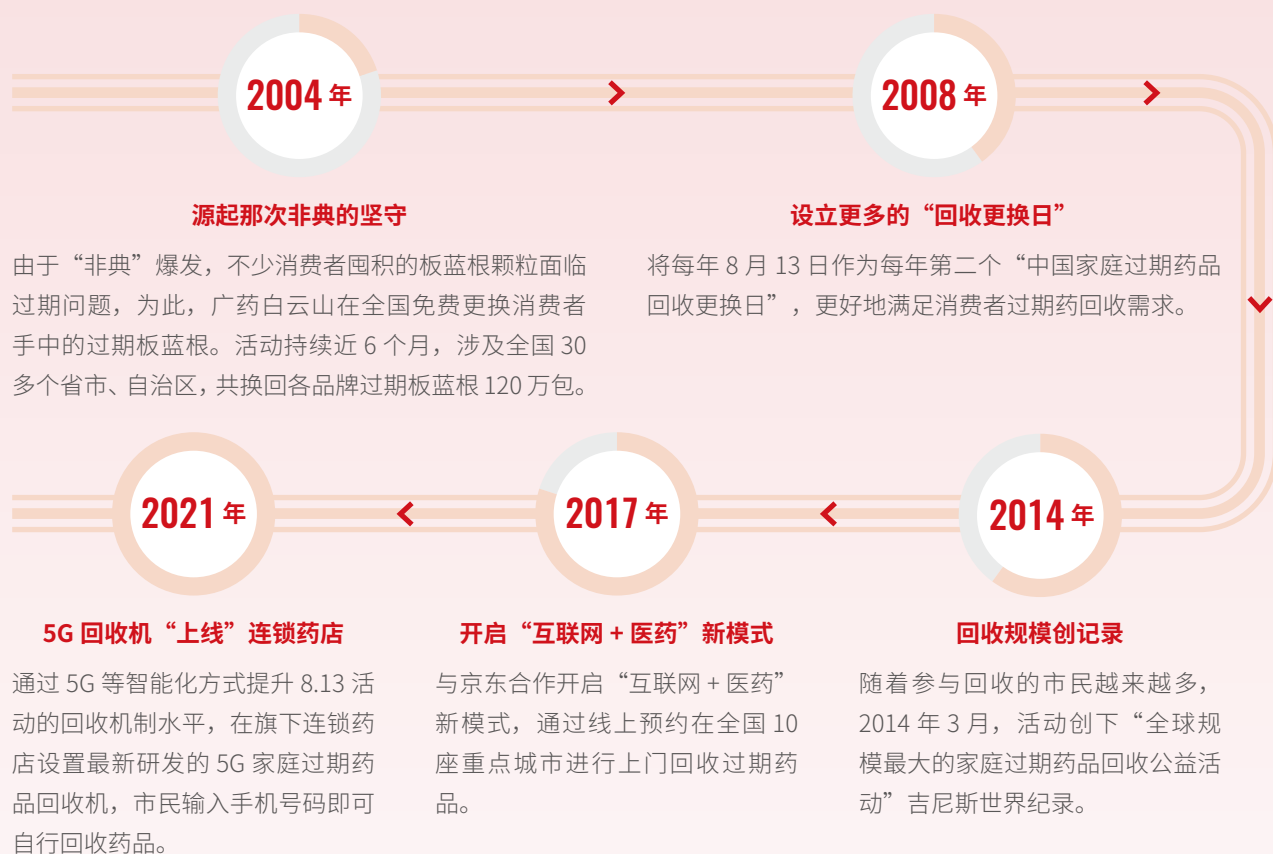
2004 年

源起那次非典的坚守

由于“非典”爆发，不少消费者囤积的板蓝根颗粒面临过期问题，为此，广药白云山在全国免费更换消费者手中的过期板蓝根。活动持续近 6 个月，涉及全国 30 多个省市、自治区，共换回各品牌过期板蓝根 120 万包。

2008 年

设立更多的“回收更换日”

将每年 8 月 13 日作为每年第二个“中国家庭过期药品回收更换日”，更好地满足消费者过期药回收需求。

2014 年

回收规模创记录

随着参与回收的市民越来越多，2014 年 3 月，活动创下“全球规模最大的家庭过期药品回收公益活动”吉尼斯世界纪录。

2017 年

开启“互联网 + 医药”新模式

与京东合作开启“互联网 + 医药”新模式，通过线上预约在全国 10 座重点城市进行上门回收过期药品。

2021 年

5G 回收机“上线”连锁药店

通过 5G 等智能化方式提升 8.13 活动的回收机制水平，在旗下连锁药店设置最新研发的 5G 家庭过期药品回收机，市民输入手机号码即可自行回收药品。